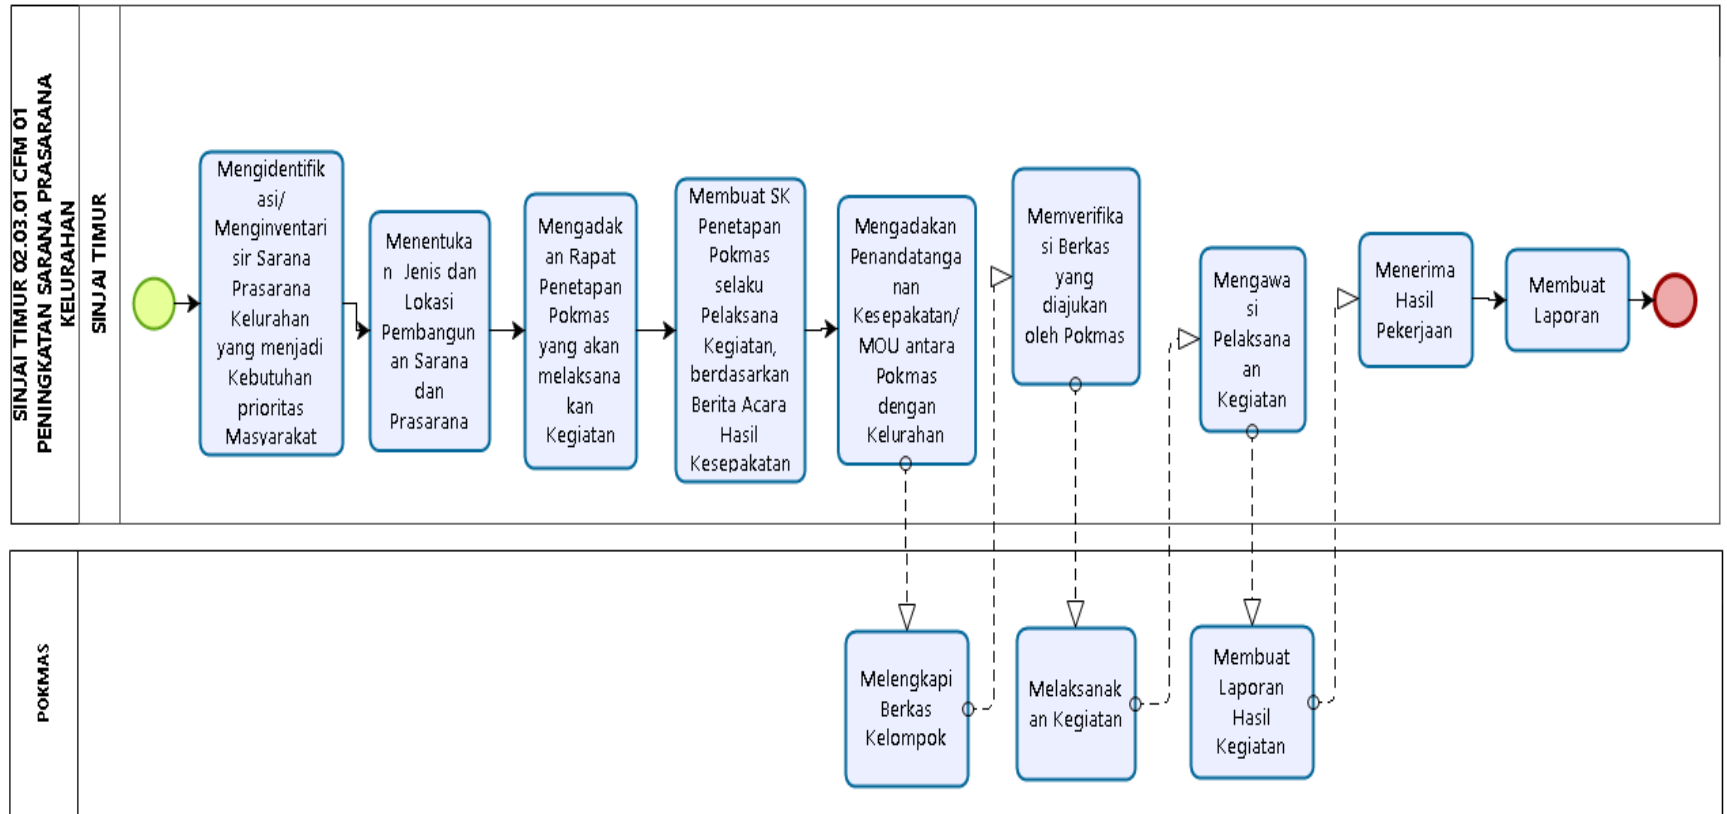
SINJAI TIMUR 02.03.01 CFM 01 PENINGKATAN SARANA PRASARANA KELURAHAN

SINJAI TIMUR

Mengidentifikasi/ Menginventarisir Sarana Prasarana Kelurahan yang menjadi Kebutuhan prioritas Masyarakat

Menentukan Jenis dan Lokasi Pembangunan Sarana dan Prasarana

Mengadakan Rapat Penetapan Pokmas yang akan melaksanakan Kegiatan

Membuat SK Penetapan Pokmas selaku Pelaksana Kegiatan, berdasarkan Berita Acara Hasil Kesepakatan

Mengadakan Penandatanganan Kesepakatan/ MOU antara Pokmas dengan Kelurahan

Memverifikasi Berkas yang diajukan oleh Pokmas

Mengawasi Pelaksanaan Kegiatan

Menerima Hasil Pekerjaan

Membuat Laporan

POKMAS

Melengkapi Berkas Kelompok

Melaksanakan Kegiatan

Membuat Laporan Hasil Kegiatan